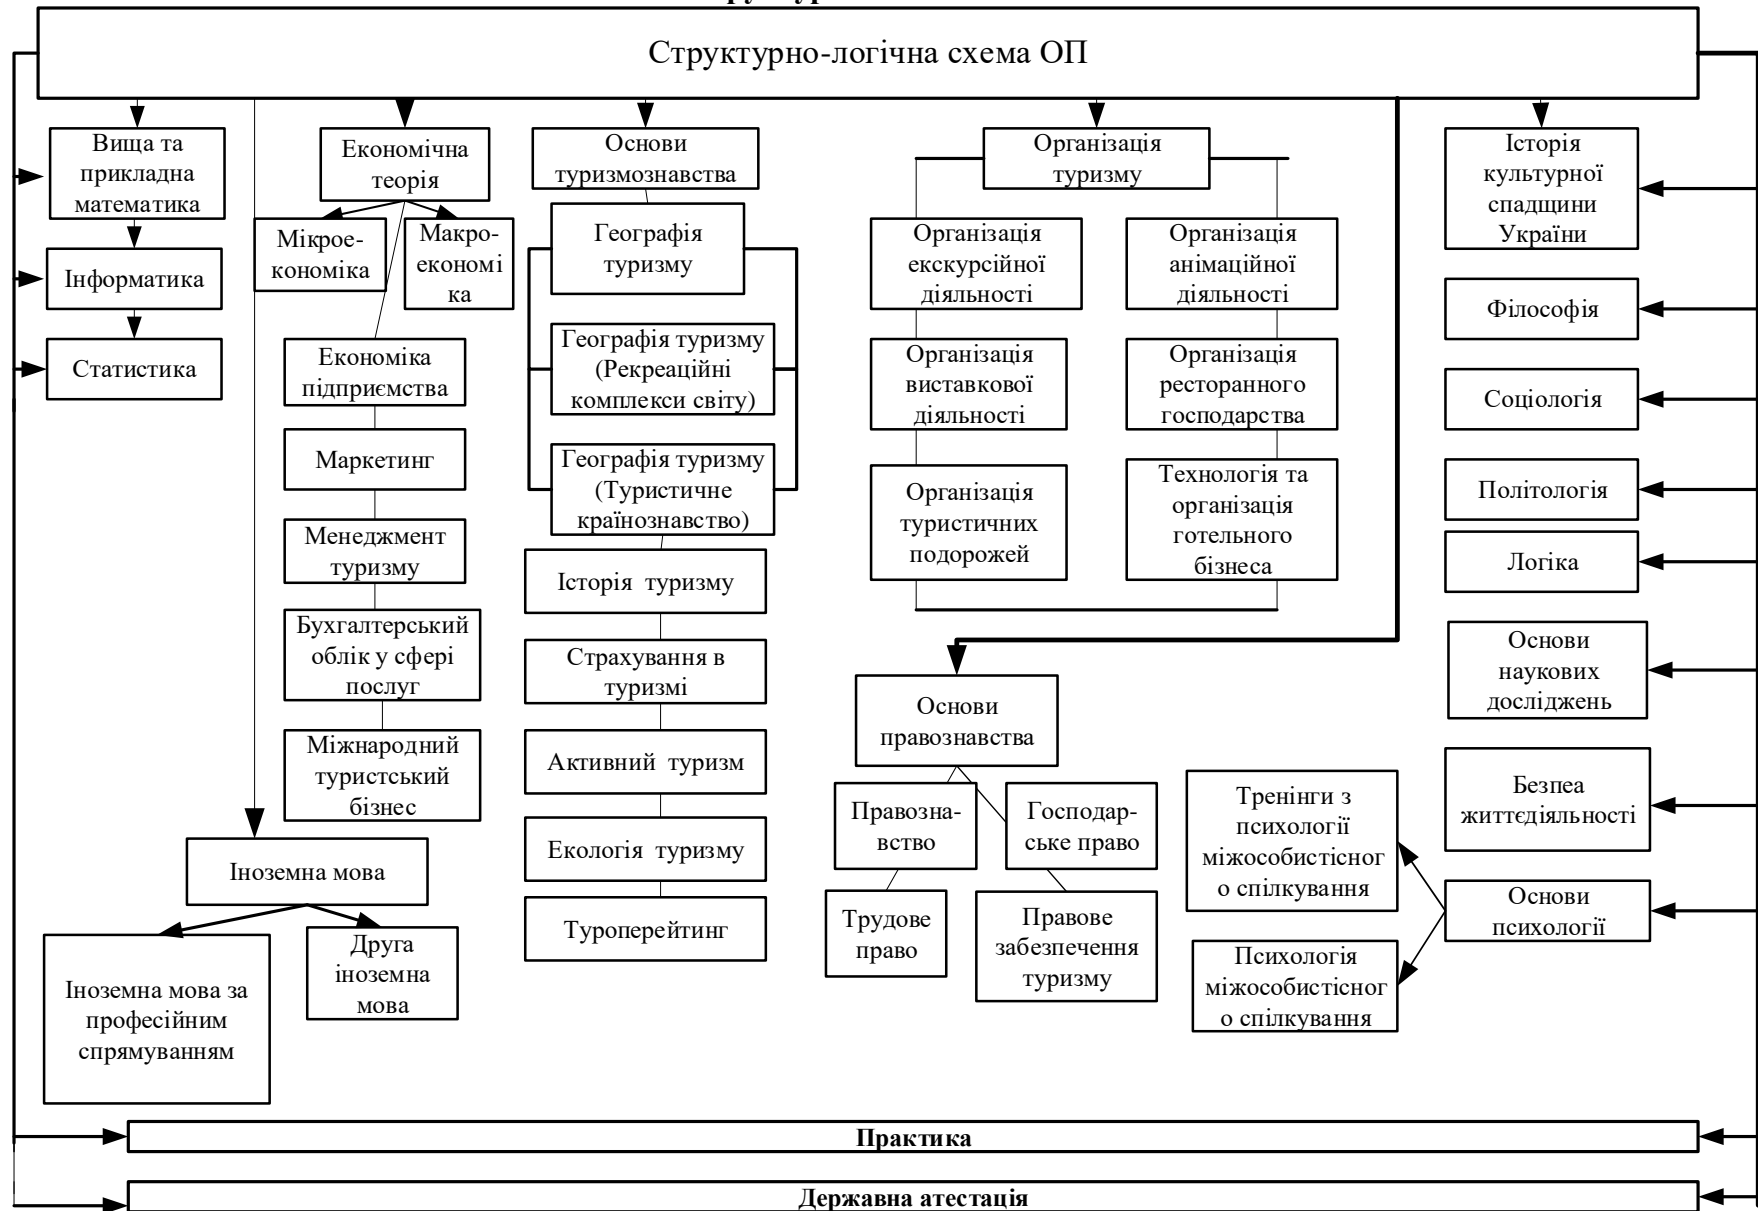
Структурно-логічна схема ОП

Вища та прикладна математика

Інформатика

Статистика

Економічна теорія

Мікроекономіка

Макроекономіка

Економіка підприємства

Маркетинг

Менеджмент туризму

Бухгалтерський облік у сфері послуг

Міжнародний туристський бізнес

Іноземна мова

Іноземна мова за професійним спрямуванням

Друга іноземна мова

Основи туризмознавства

Географія туризму

Географія туризму (Рекреаційні комплекси світу)

Географія туризму (Туристичне країнознавство)

Історія туризму

Страхування в туризмі

Активний туризм

Екологія туризму

Туроперейтинг

Організація туризму

Організація екскурсійної діяльності

Організація анімаційної діяльності

Організація виставкової діяльності

Організація ресторанного господарства

Організація туристичних подорожей

Технологія та організація готельного бізнеса

Основи правознавства

Правознавство

Господарське право

Трудове право

Правове забезпечення туризму

Тренінги з психології міжособистісного спілкування

Психологія міжособистісного спілкування

Історія культурної спадщини України

Філософія

Соціологія

Політологія

Логіка

Основи наукових досліджень

Безпеа життєдіяльності

Основи психології

Практика

Державна атестація